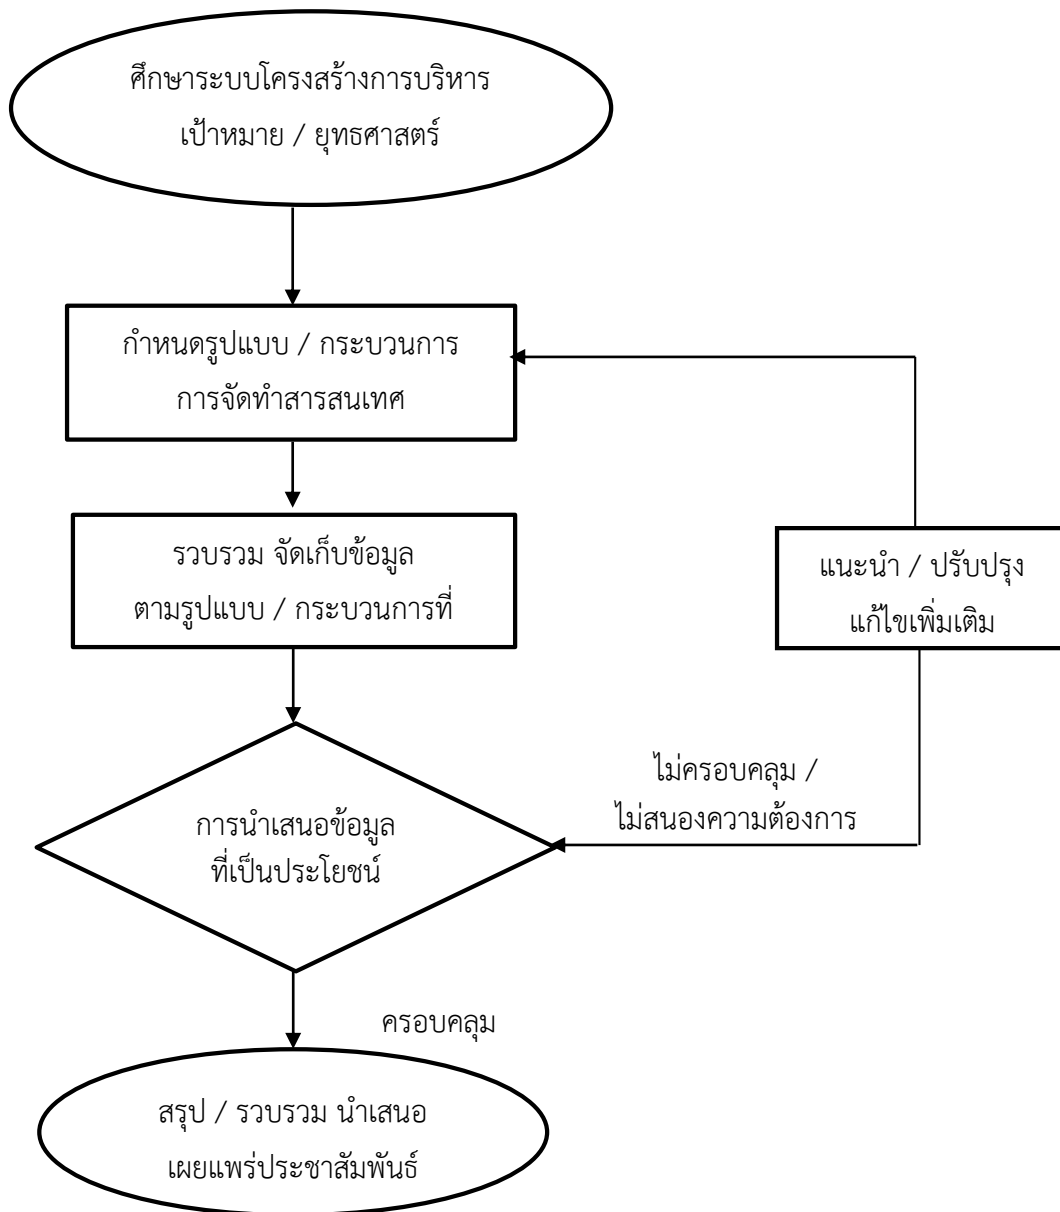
ศึกษาระบบโครงสร้างการบริหาร
เป้าหมาย / ยุทธศาสตร์

กำหนดรูปแบบ / กระบวนการ
การจัดทำสารสนเทศ

รวบรวม จัดเก็บข้อมูล
ตามรูปแบบ / กระบวนการที่

แนะนำ / ปรับปรุง
แก้ไขเพิ่มเติม

ไม่ครอบคลุม /
ไม่สนองความต้องการ

การนำเสนอข้อมูล
ที่เป็นประโยชน์

ครอบคลุม

สรุป / รวบรวม นำเสนอ
เผยแพร่ประชาสัมพันธ์